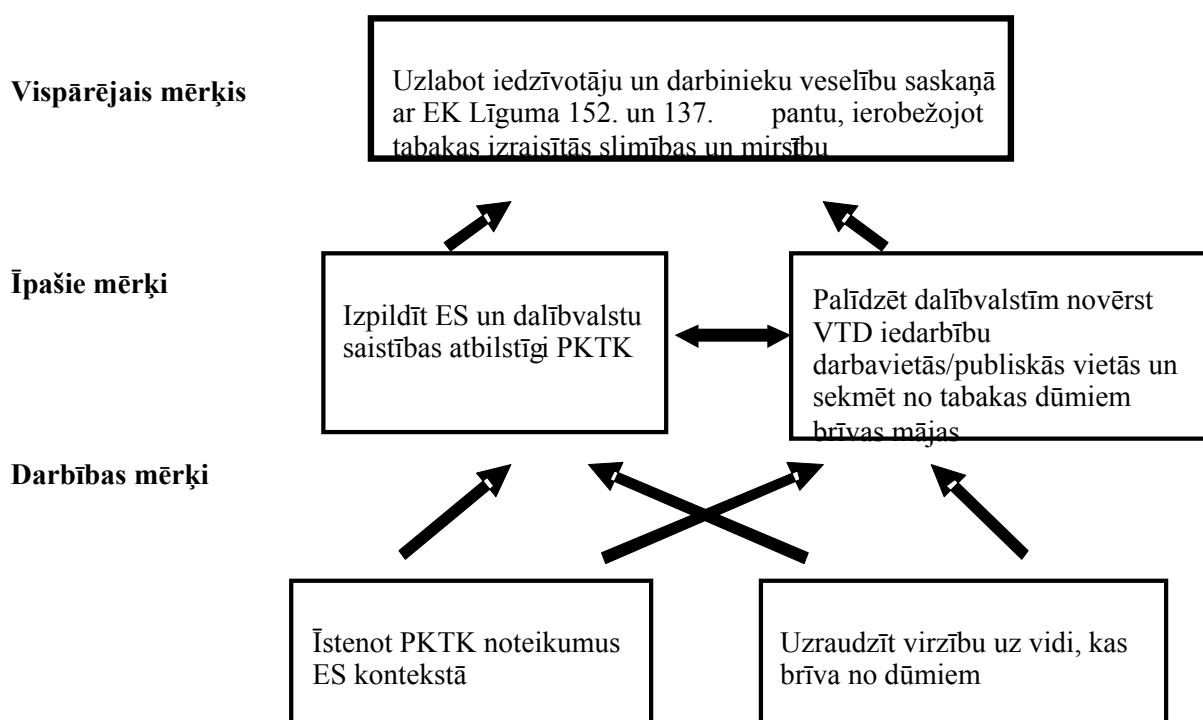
Vispārējais mērķis

Uzlabot iedzīvotāju un darbinieku veselību saskaņā ar EK Līguma 152. un 137. pantu, ierobežojot tabakas izraisītās slimības un mirstību

Īpašie mērķi

Izpildīt ES un dalībvalstu saistības atbilstīgi PKTK

Palīdzēt dalībvalstīm novērst VTD iedarbību darbavietās/publiskās vietās un sekmēt no tabakas dūmiem brīvas mājas

Darbības mērķi

Īstenot PKTK noteikumus ES kontekstā

Uzraudzīt virzību uz vidi, kas brīva no dūmiem